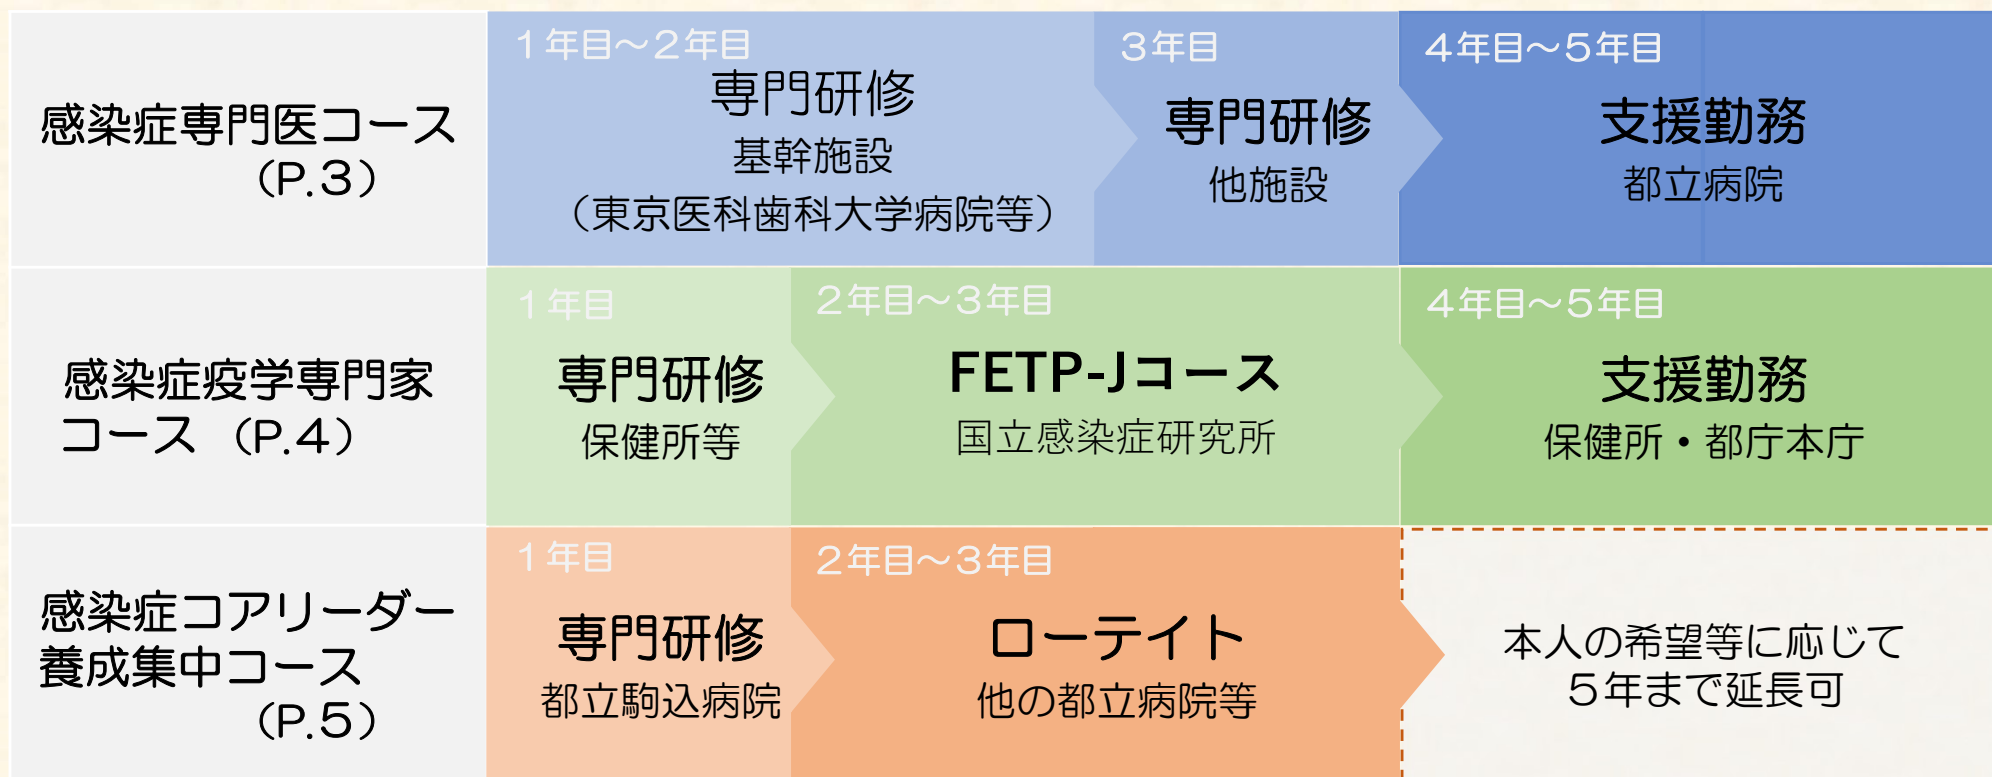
感染症専門医コース（P.3）

１年目～２年目
専門研修
基幹施設
（東京医科歯科大学病院等）

３年目
専門研修
他施設

４年目～５年目
支援勤務
都立病院

感染症疫学専門家コース（P.4）

１年目
専門研修
保健所等

２年目～３年目
FETP-Jコース
国立感染症研究所

４年目～５年目
支援勤務
保健所・都庁本庁

感染症コアリーダー養成集中コース（P.5）

１年目
専門研修
都立駒込病院

２年目～３年目
ローテイト
他の都立病院等

本人の希望等に応じて５年まで延長可